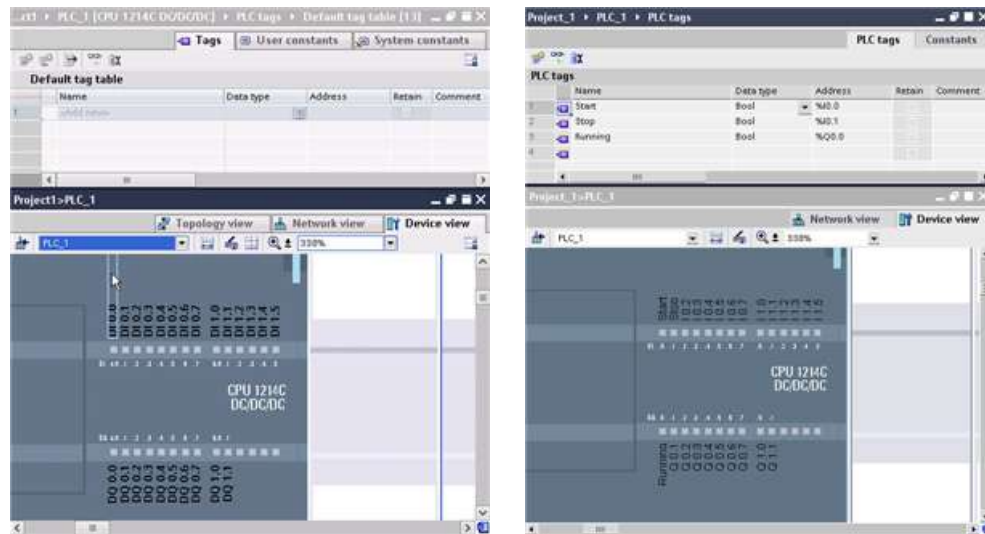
...ct1 ▸ PLC_1 [CPU 1214C DC/DC/DC] ▸ PLC tags ▸ Default tag table [13]

Tags | User constants | System constants

Default tag table

| | Name | Data type | Address | Retain | Comment |
|---|---|---|---|---|---|
| 1 | <Add new> | | | | |

Project1>PLC_1

Topology view | Network view | Device view

PLC_1 | 330%

DI a 0.0 DI a 0.1 DI a 0.2 DI a 0.3 DI a 0.4 DI a 0.5 DI a 0.6 DI a 0.7 DI a 1.0 DI a 1.1 DI a 1.2 DI a 1.3 DI a 1.4 DI a 1.5

CPU 1214C
DC/DC/DC

DQ a 0.0 DQ a 0.1 DQ a 0.2 DQ a 0.3 DQ a 0.4 DQ a 0.5 DQ a 0.6 DQ a 0.7 DQ a 1.0 DQ a 1.1

Project_1 ▸ PLC_1 ▸ PLC tags

PLC tags | Constants

PLC tags

| | Name | Data type | Address | Retain | Comment |
|---|---|---|---|---|---|
| 1 | Start | Bool | %I0.0 | | |
| 2 | Stop | Bool | %I0.1 | | |
| 3 | Running | Bool | %Q0.0 | | |
| 4 | | | | | |

Project_1>PLC_1

Network view | Device view

PLC_1 | 330%

Start Stop

CPU 1214C
DC/DC/DC

Running